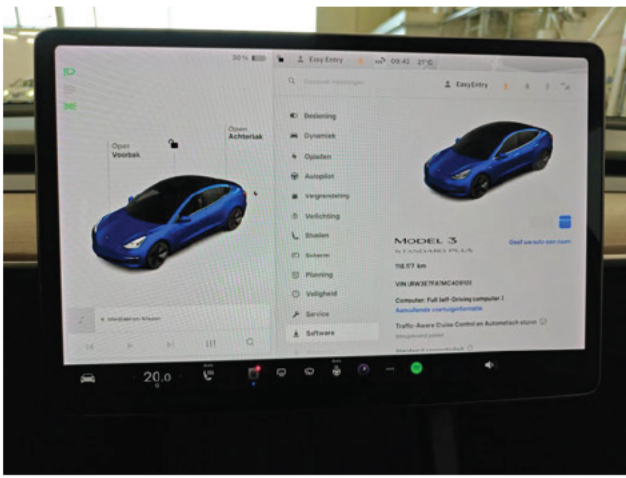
30%

Easy Entry

09:42

21°C

Open
Voorbak

Open
Achterbak

Easy Entry

Bediening

Dynamiek

Opladen

Autopilot

Vergrendeling

Verlichting

Stoelen

Scherm

Planning

Veiligheid

Service

Software

MODEL 3
STANDARD PLUS

Geef uw auto een naam

118.177 km

VIN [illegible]

Computer: Full Self-Driving computer 1

Aanvullende voertuiginformatie

Traffic-Aware Cruise Control en Automatisch sturen

20.0

Auto